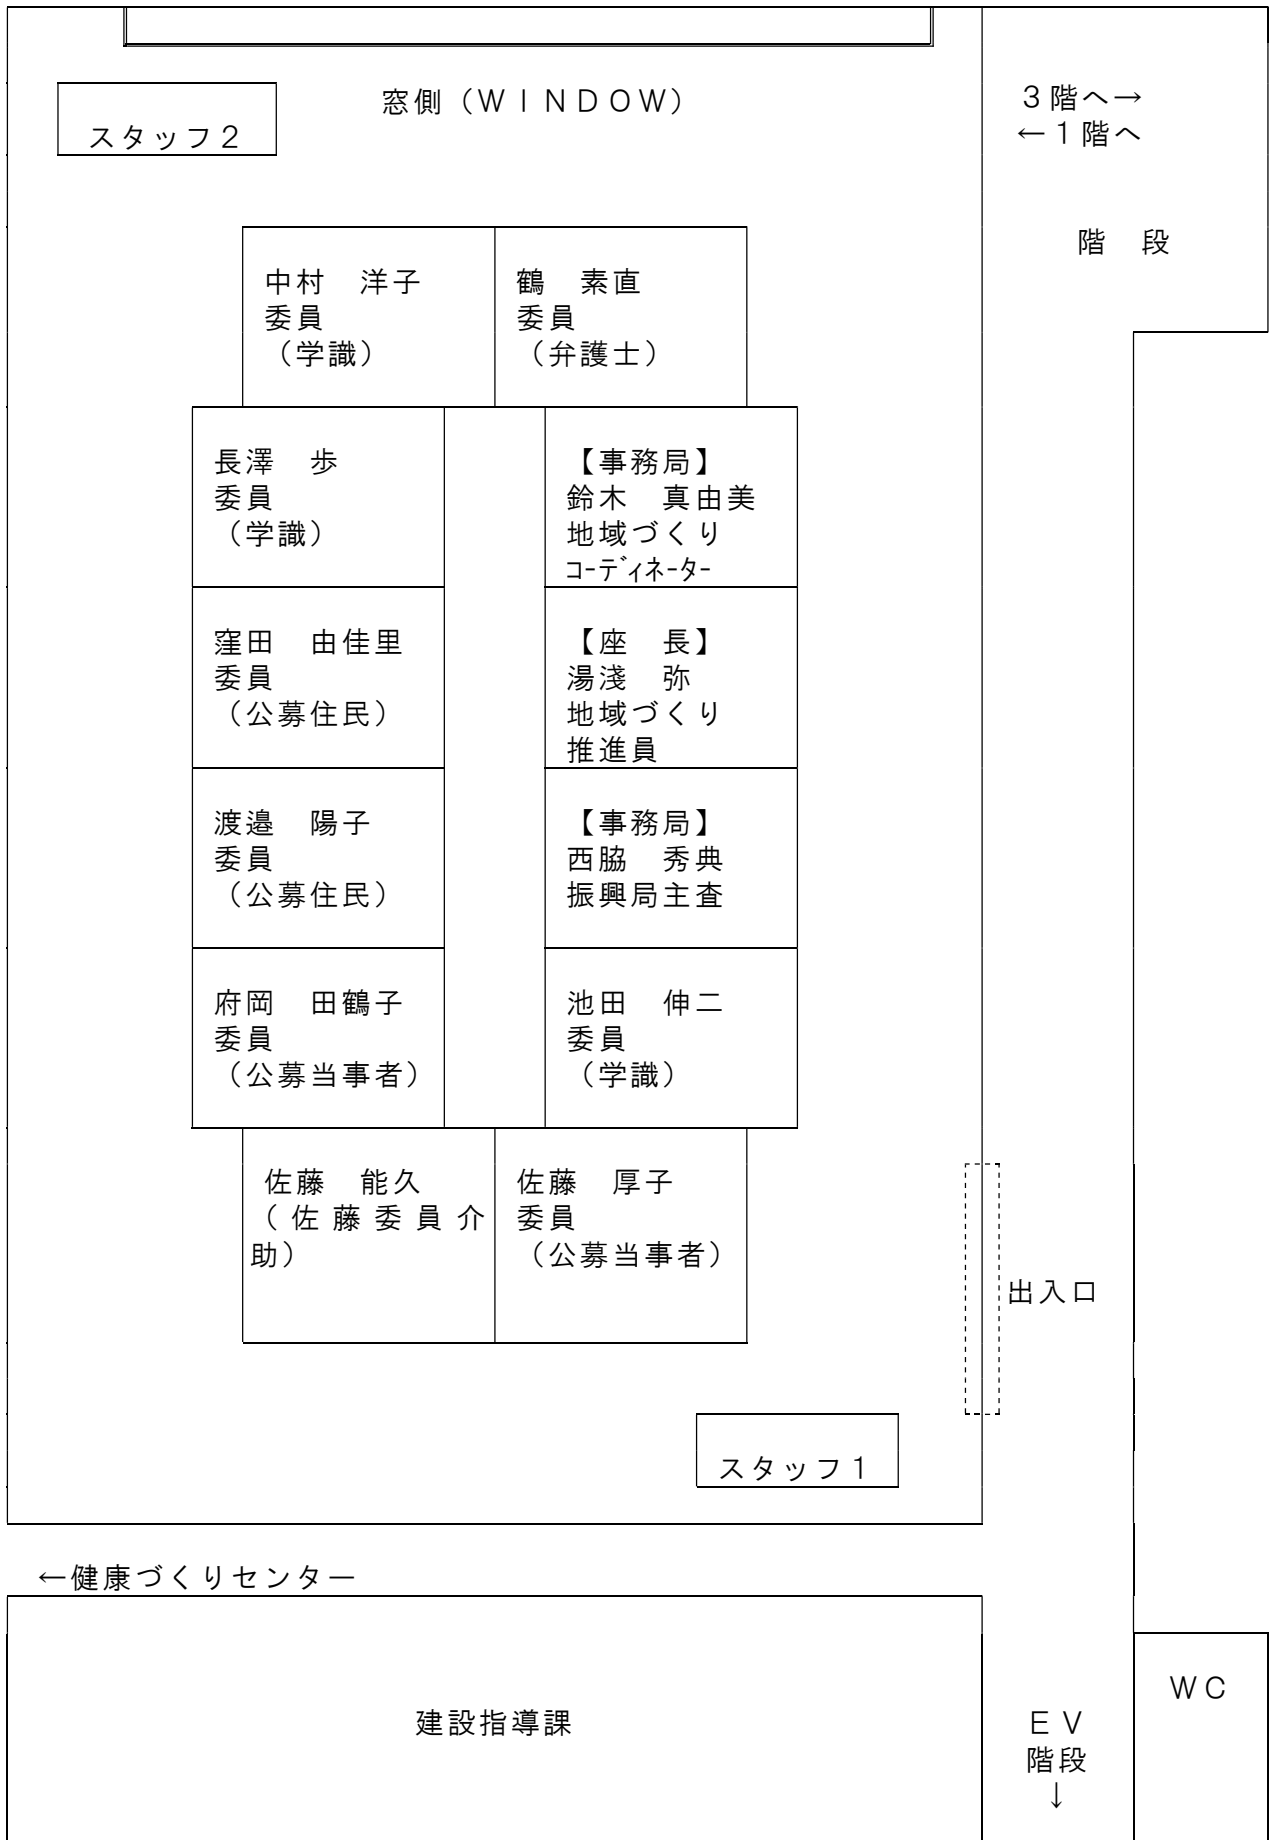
窓側（ＷＩＮＤＯＷ）

スタッフ２

３階へ→
←１階へ

階　段

中村　洋子
委員
（学識）

鶴　素直
委員
（弁護士）

長澤　歩
委員
（学識）

【事務局】
鈴木　真由美
地域づくり
ｺｰﾃﾞｨﾈｰﾀｰ

窪田　由佳里
委員
（公募住民）

【座　長】
湯淺　弥
地域づくり
推進員

渡邉　陽子
委員
（公募住民）

【事務局】
西脇　秀典
振興局主査

府岡　田鶴子
委員
（公募当事者）

池田　伸二
委員
（学識）

佐藤　能久
（佐藤委員介助）

佐藤　厚子
委員
（公募当事者）

出入口

スタッフ１

←健康づくりセンター

建設指導課

ＥＶ
階段
↓

ＷＣ